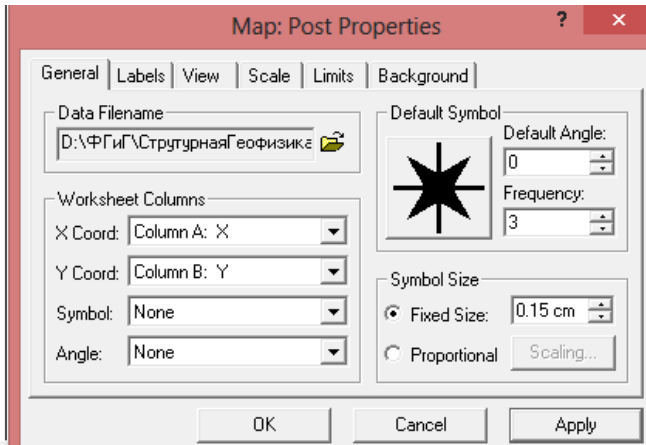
Map: Post Properties

?

General | Labels | View | Scale | Limits | Background

Data Filename
D:\ФГиГ\СтрутурнаяГеофизика

Default Symbol
Default Angle:
0
Frequency:
3

Worksheet Columns
X Coord: Column A: X
Y Coord: Column B: Y
Symbol: None
Angle: None

Symbol Size
Fixed Size: 0.15 cm
Proportional Scaling...

OK Cancel Apply